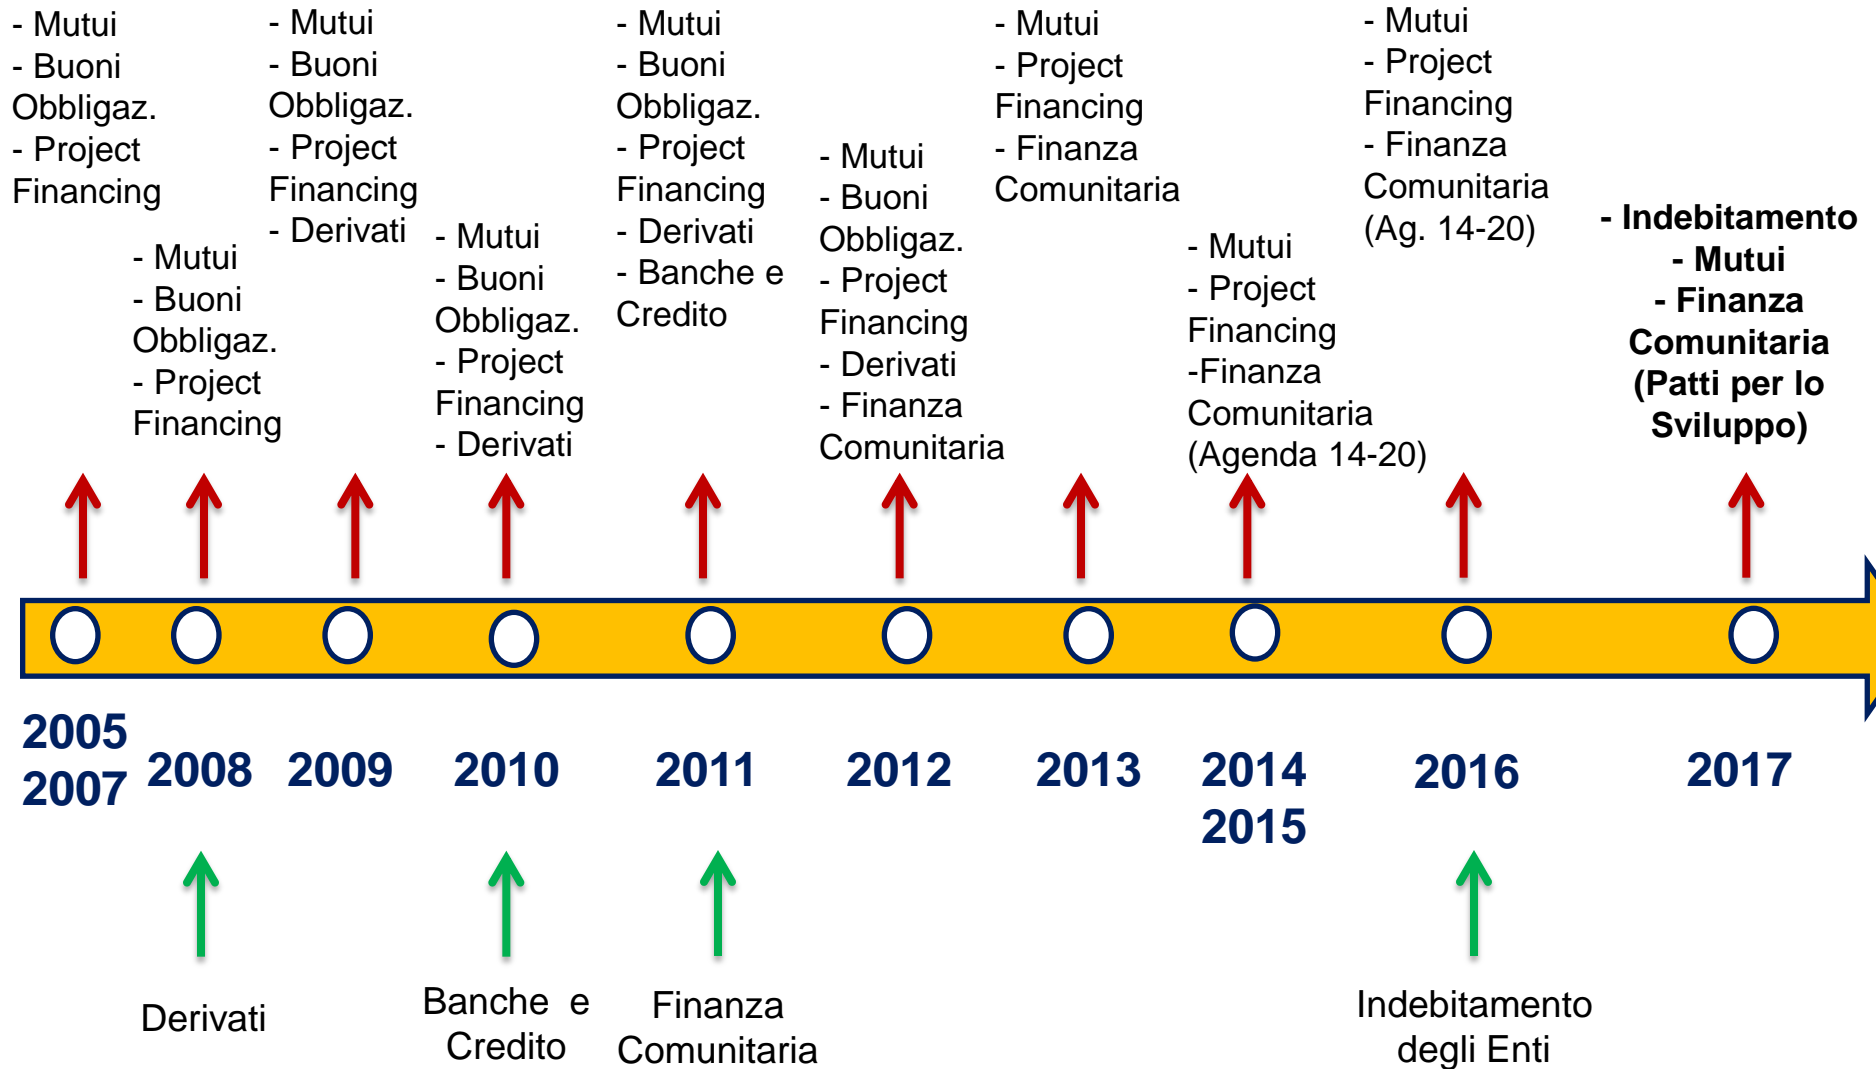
- Mutui
- Buoni Obbligaz.
- Project Financing

- Mutui
- Buoni Obbligaz.
- Project Financing

- Mutui
- Buoni Obbligaz.
- Project Financing
- Derivati

- Mutui
- Buoni Obbligaz.
- Project Financing
- Derivati

- Mutui
- Buoni Obbligaz.
- Project Financing
- Derivati
- Banche e Credito

- Mutui
- Buoni Obbligaz.
- Project Financing
- Derivati
- Finanza Comunitaria

- Mutui
- Project Financing
- Finanza Comunitaria

- Mutui
- Project Financing
-Finanza Comunitaria (Agenda 14-20)

- Mutui
- Project Financing
- Finanza Comunitaria (Ag. 14-20)

**- Indebitamento**
**- Mutui**
**- Finanza Comunitaria (Patti per lo Sviluppo)**

**2005 2007** **2008** **2009** **2010** **2011** **2012** **2013** **2014 2015** **2016** **2017**

Derivati

Banche e Credito

Finanza Comunitaria

Indebitamento degli Enti